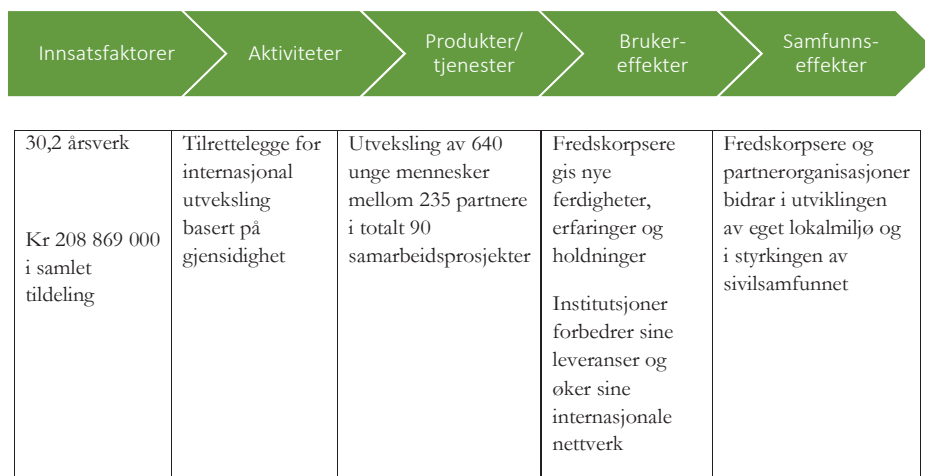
Innsatsfaktorer | Aktiviteter | Produkter/ tjenester | Bruker-effekter | Samfunns-effekter

| | | | | |
|---|---|---|---|---|
| 30,2 årsverk<br><br>Kr 208 869 000 i samlet tildeling | Tilrettelegge for internasjonal utveksling basert på gjensidighet | Utveksling av 640 unge mennesker mellom 235 partnere i totalt 90 samarbeidsprosjekter | Fredskorpsere gis nye ferdigheter, erfaringer og holdninger<br><br>Institutsjoner forbedrer sine leveranser og øker sine internasjonale nettverk | Fredskorpsere og partnerorganisasjoner bidrar i utviklingen av eget lokalmiljø og i styrkingen av sivilsamfunnet |